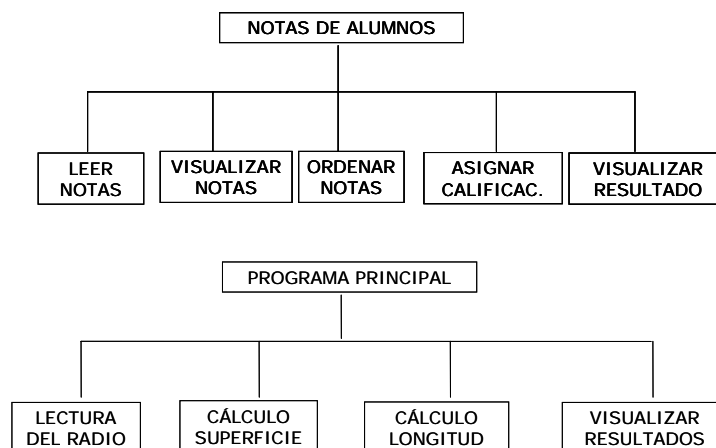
NOTAS DE ALUMNOS

LEER NOTAS

VISUALIZAR NOTAS

ORDENAR NOTAS

ASIGNAR CALIFICAC.

VISUALIZAR RESULTADO

PROGRAMA PRINCIPAL

LECTURA DEL RADIO

CÁLCULO SUPERFICIE

CÁLCULO LONGITUD

VISUALIZAR RESULTADOS